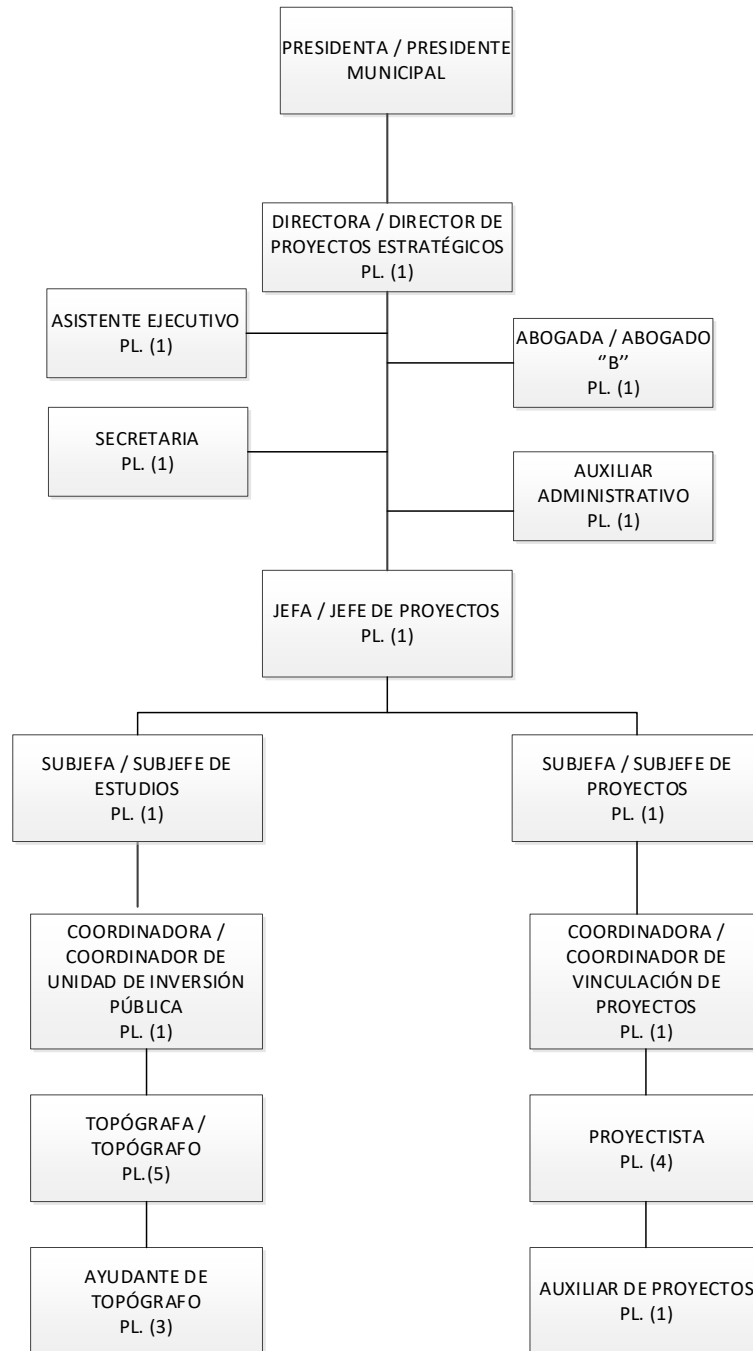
PRESIDENTA / PRESIDENTE MUNICIPAL

DIRECTORA / DIRECTOR DE PROYECTOS ESTRATÉGICOS
PL. (1)

ASISTENTE EJECUTIVO
PL. (1)

ABOGADA / ABOGADO "B"
PL. (1)

SECRETARIA
PL. (1)

AUXILIAR ADMINISTRATIVO
PL. (1)

JEFA / JEFE DE PROYECTOS
PL. (1)

SUBJEFA / SUBJEFE DE ESTUDIOS
PL. (1)

COORDINADORA / COORDINADOR DE UNIDAD DE INVERSIÓN PÚBLICA
PL. (1)

TOPÓGRAFA / TOPÓGRAFO
PL.(5)

AYUDANTE DE TOPÓGRAFO
PL. (3)

SUBJEFA / SUBJEFE DE PROYECTOS
PL. (1)

COORDINADORA / COORDINADOR DE VINCULACIÓN DE PROYECTOS
PL. (1)

PROYECTISTA
PL. (4)

AUXILIAR DE PROYECTOS
PL. (1)